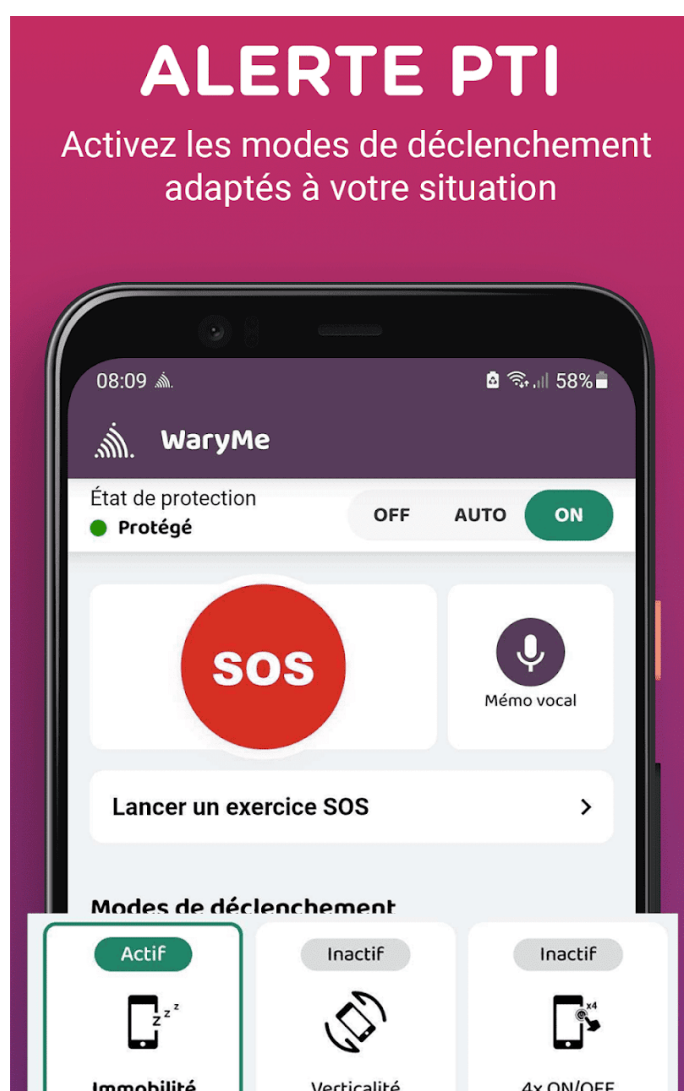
ALERTE PTI

Activez les modes de déclenchement adaptés à votre situation

08:09 58%

WaryMe

État de protection
Protégé

OFF AUTO ON

SOS

Mémo vocal

Lancer un exercice SOS >

Modes de déclenchement

Actif
Immobilité

Inactif
Verticalité

Inactif
x4
4x ON/OFF